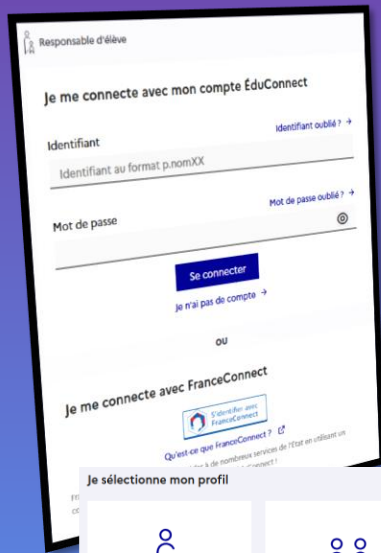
Responsable d'élève

Je me connecte avec mon compte ÉduConnect

Identifiant

Identifiant oublié ? →

Identifiant au format p.nomXX

Mot de passe

Mot de passe oublié ? →

Se connecter

Je n'ai pas de compte →

ou

Je me connecte avec FranceConnect

S'identifier avec FranceConnect

Qu'est-ce que FranceConnect ?

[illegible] à de nombreux services de l'État en utilisant un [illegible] FranceConnect !

Je sélectionne mon profil